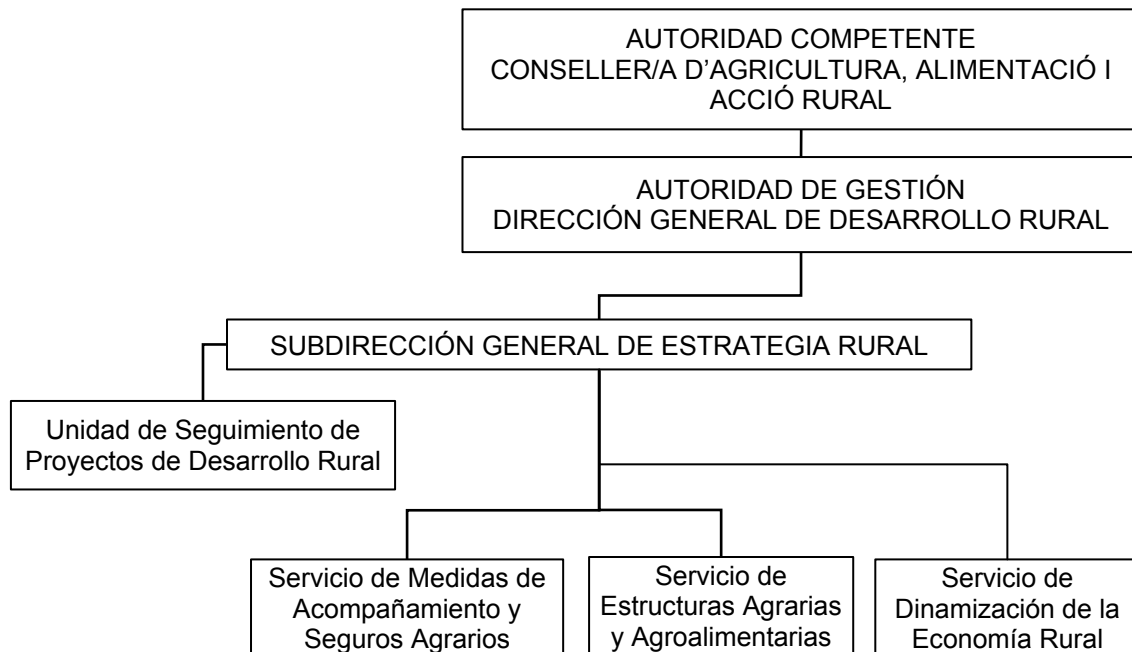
AUTORIDAD COMPETENTE
CONSELLER/A D'AGRICULTURA, ALIMENTACIÓ I ACCIÓ RURAL

AUTORIDAD DE GESTIÓN
DIRECCIÓN GENERAL DE DESARROLLO RURAL

SUBDIRECCIÓN GENERAL DE ESTRATEGIA RURAL

Unidad de Seguimiento de Proyectos de Desarrollo Rural

Servicio de Medidas de Acompañamiento y Seguros Agrarios

Servicio de Estructuras Agrarias y Agroalimentarias

Servicio de Dinamización de la Economía Rural